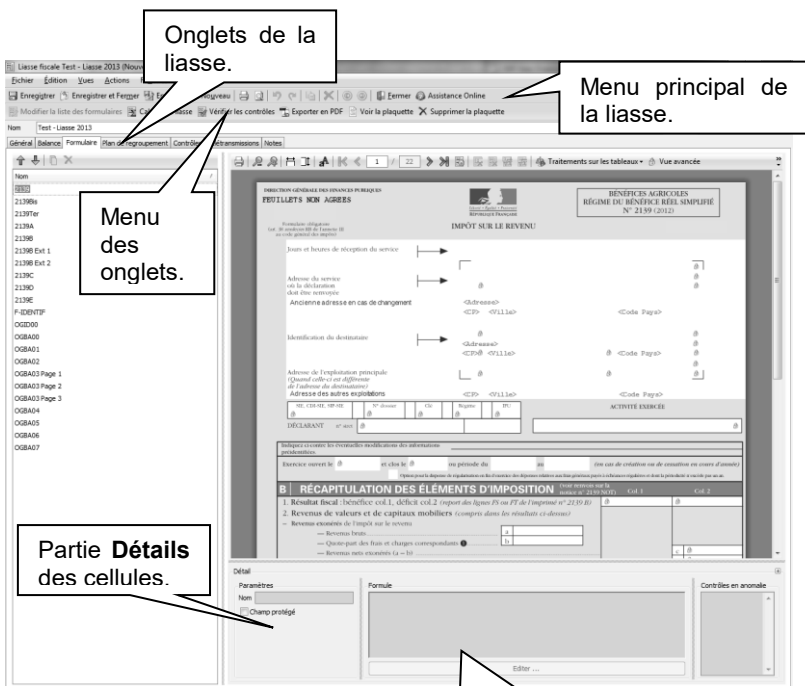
Onglets de la liasse.

Menu principal de la liasse.

Liasse fiscale Test - Liasse 2013 (Nouv

Fichier Edition Vues Actions

Enregistrer Enregistrer et Fermer Nouveau Fermer Assistance Online

Modifier la liste des formulaires Vérifier les contrôles Exporter en PDF Voir la plaquette Supprimer la plaquette

Nom Test - Liasse 2013

Général Balance Formulaire Plan de regroupement Contrôles Télétransmissions Notes

Nom
2139
2139Bis
2139Ter
2139A
2139B
2139B Ext 1
2139B Ext 2
2139C
2139D
2139E
F-IDENTIF
OGID00
OGBA00
OGBA01
OGBA02
OGBA03 Page 1
OGBA03 Page 2
OGBA03 Page 3
OGBA04
OGBA05
OGBA06
OGBA07

Menu des onglets.

1 / 22 Traitements sur les tableaux Vue avancée

DIRECTION GÉNÉRALE DES FINANCES PUBLIQUES
FEUILLETS NON AGREES

BENEFICES AGRICOLES
RÉGIME DU BÉNÉFICE RÉEL SIMPLIFIÉ
N° 2139 (2012)

IMPÔT SUR LE REVENU

Jours et heures de réception du service

Adresse du service où la déclaration doit être renvoyée

Ancienne adresse en cas de changement <Adresse> <CP> <Ville> <Code Pays>

Identification du destinataire <Adresse> <CP> <Ville> <Code Pays>

Adresse de l'exploitation principale (Quand celle-ci est différente de l'adresse du destinataire)

Adresse des autres exploitations <CP> <Ville> <Code Pays>

ACTIVITÉ EXERCÉE

DÉCLARANT

Exercice ouvert le   et clos le   ou période du   au

B RÉCAPITULATION DES ÉLÉMENTS D'IMPOSITION

1. Résultat fiscal : bénéfice col.1, déficit col.2

2. Revenus de valeurs et de capitaux mobiliers

Col. 1 Col. 2

— Revenus exonérés de l'impôt sur le revenu

— Revenus bruts
— Quote-part des frais et charges correspondants
— Revenus nets exonérés (a – b)

Partie Détails des cellules.

Détail
Paramètres
Nom
Champ protégé
Formule
Editer ...
Contrôles en anomalie